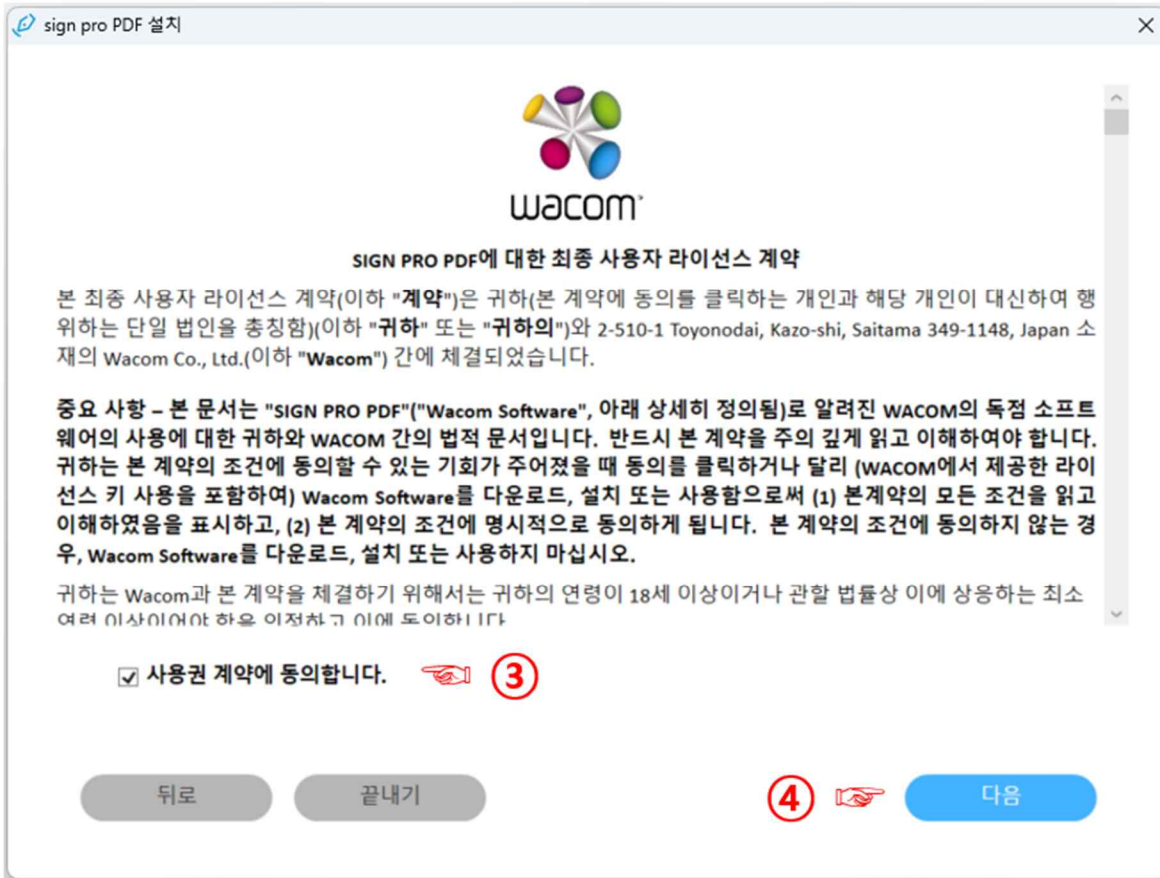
sign pro PDF 설치

×

wacom

SIGN PRO PDF에 대한 최종 사용자 라이선스 계약

본 최종 사용자 라이선스 계약(이하 "계약")은 귀하(본 계약에 동의를 클릭하는 개인과 해당 개인이 대신하여 행위하는 단일 법인을 총칭함)(이하 "귀하" 또는 "귀하의")와 2-510-1 Toyonodai, Kazo-shi, Saitama 349-1148, Japan 소재의 Wacom Co., Ltd.(이하 "Wacom") 간에 체결되었습니다.

중요 사항 – 본 문서는 "SIGN PRO PDF"("Wacom Software", 아래 상세히 정의됨)로 알려진 WACOM의 독점 소프트웨어의 사용에 대한 귀하와 WACOM 간의 법적 문서입니다. 반드시 본 계약을 주의 깊게 읽고 이해하여야 합니다. 귀하는 본 계약의 조건에 동의할 수 있는 기회가 주어졌을 때 동의를 클릭하거나 달리 (WACOM에서 제공한 라이선스 키 사용을 포함하여) Wacom Software를 다운로드, 설치 또는 사용함으로써 (1) 본계약의 모든 조건을 읽고 이해하였음을 표시하고, (2) 본 계약의 조건에 명시적으로 동의하게 됩니다. 본 계약의 조건에 동의하지 않는 경우, Wacom Software를 다운로드, 설치 또는 사용하지 마십시오.

귀하는 Wacom과 본 계약을 체결하기 위해서는 귀하의 연령이 18세 이상이거나 관할 법률상 이에 상응하는 최소 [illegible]

사용권 계약에 동의합니다.

③

뒤로

끝내기

④

다음